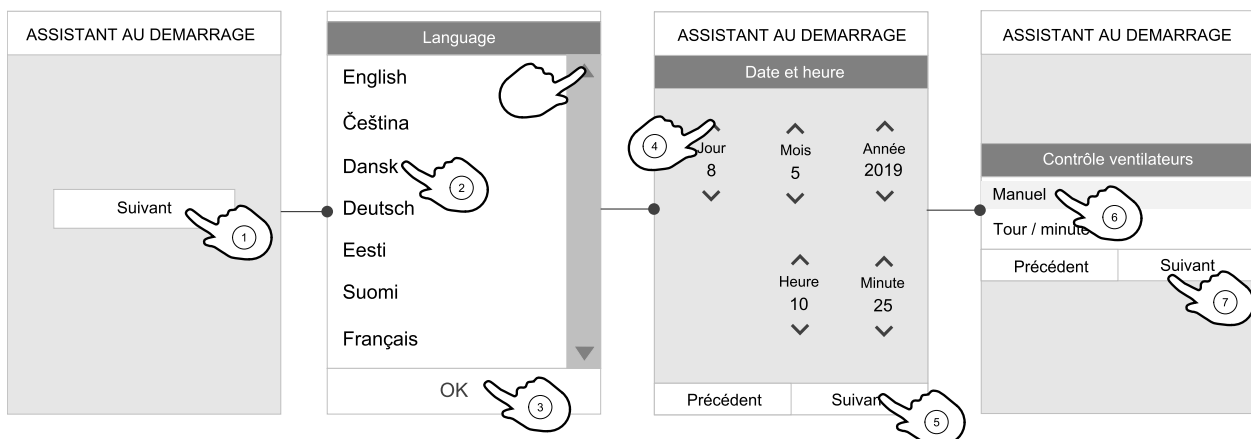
ASSISTANT AU DEMARRAGE

Suivant

1

Language

English

Čeština

Dansk

2

Deutsch

Eesti

Suomi

Français

OK

3

ASSISTANT AU DEMARRAGE

Date et heure

4

Jour
8

Mois
5

Année
2019

Heure
10

Minute
25

Précédent

Suivan

5

ASSISTANT AU DEMARRAGE

Contrôle ventilateurs

Manuel

6

Tour / minute

Précédent

Suivant

7